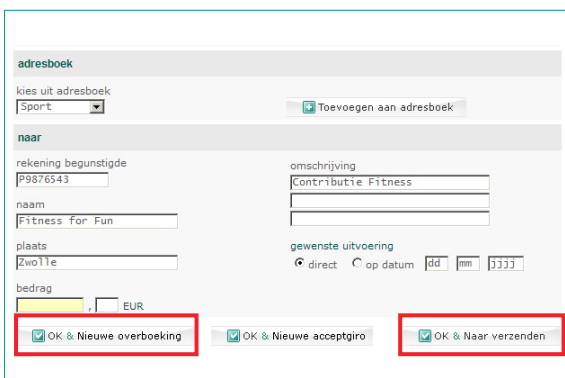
adresboek

kies uit adresboek
Sport

Toevoegen aan adresboek

naar

rekening begunstigde
P9876543

naam
Fitness for Fun

plaats
Zwolle

bedrag
, EUR

omschrijving
Contributie Fitness

gewenste uitvoering
direct op datum dd mm jjjj

OK & Nieuwe overboeking

OK & Nieuwe acceptgiro

OK & Naar verzenden